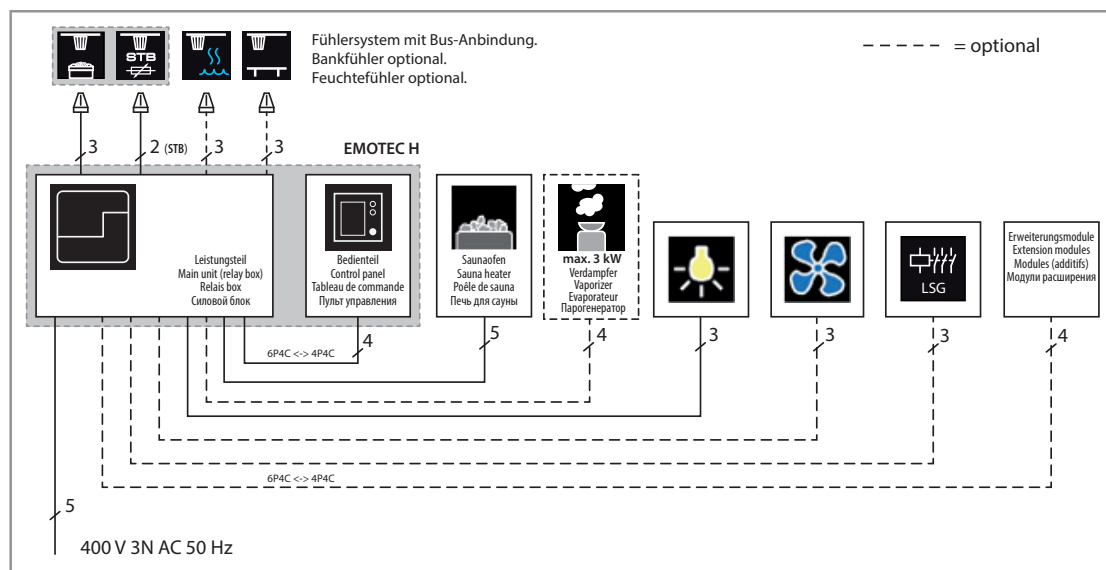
STB

Fühlersystem mit Bus-Anbindung.
Bankfühler optional.
Feuchtefühler optional.

- - - - - = optional

3
2 (STB)
3
3

EMOTEC H

Leistungsteil
Main unit (relay box)
Relais box
Силовой блок

Bedienteil
Control panel
Tableau de commande
Пульт управления

Saunaofen
Sauna heater
Poêle de sauna
Печь для сауны

max. 3 kW
Verdampfer
Vaporizer
Evaporateur
Парогенератор

LSG

Erweiterungsmodule
Extension modules
Modules (additifs)
Модули расширения

6P4C <-> 4P4C
4
5
4
3
3
3
4

6P4C <-> 4P4C

5

400 V 3N AC 50 Hz